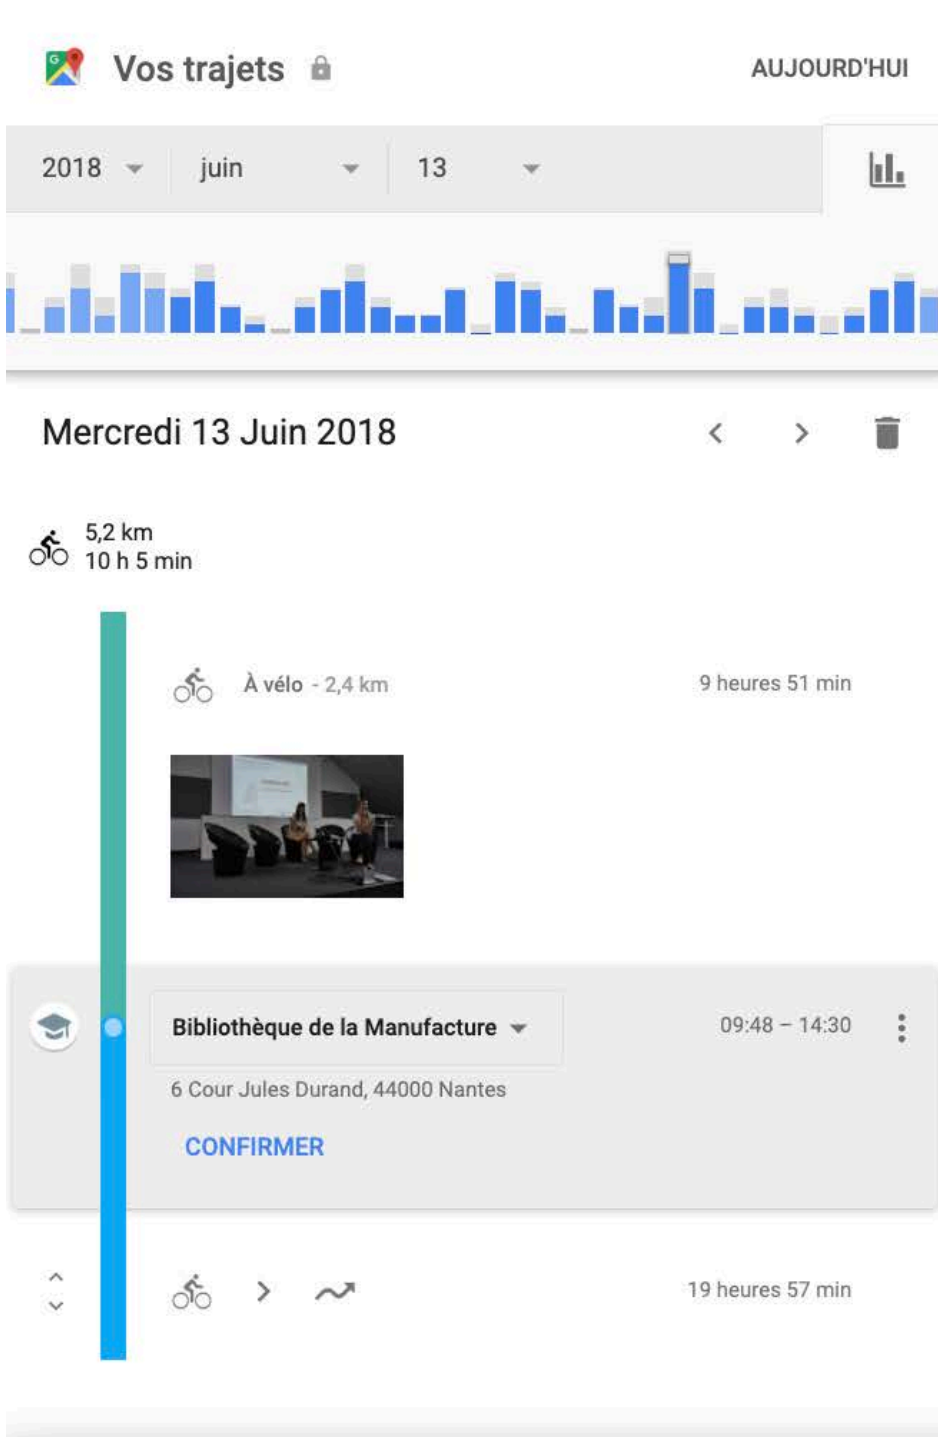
Vos trajets

AUJOURD'HUI

2018 juin 13

Mercredi 13 Juin 2018

5,2 km
10 h 5 min

À vélo - 2,4 km

9 heures 51 min

Bibliothèque de la Manufacture

09:48 – 14:30

6 Cour Jules Durand, 44000 Nantes

CONFIRMER

19 heures 57 min